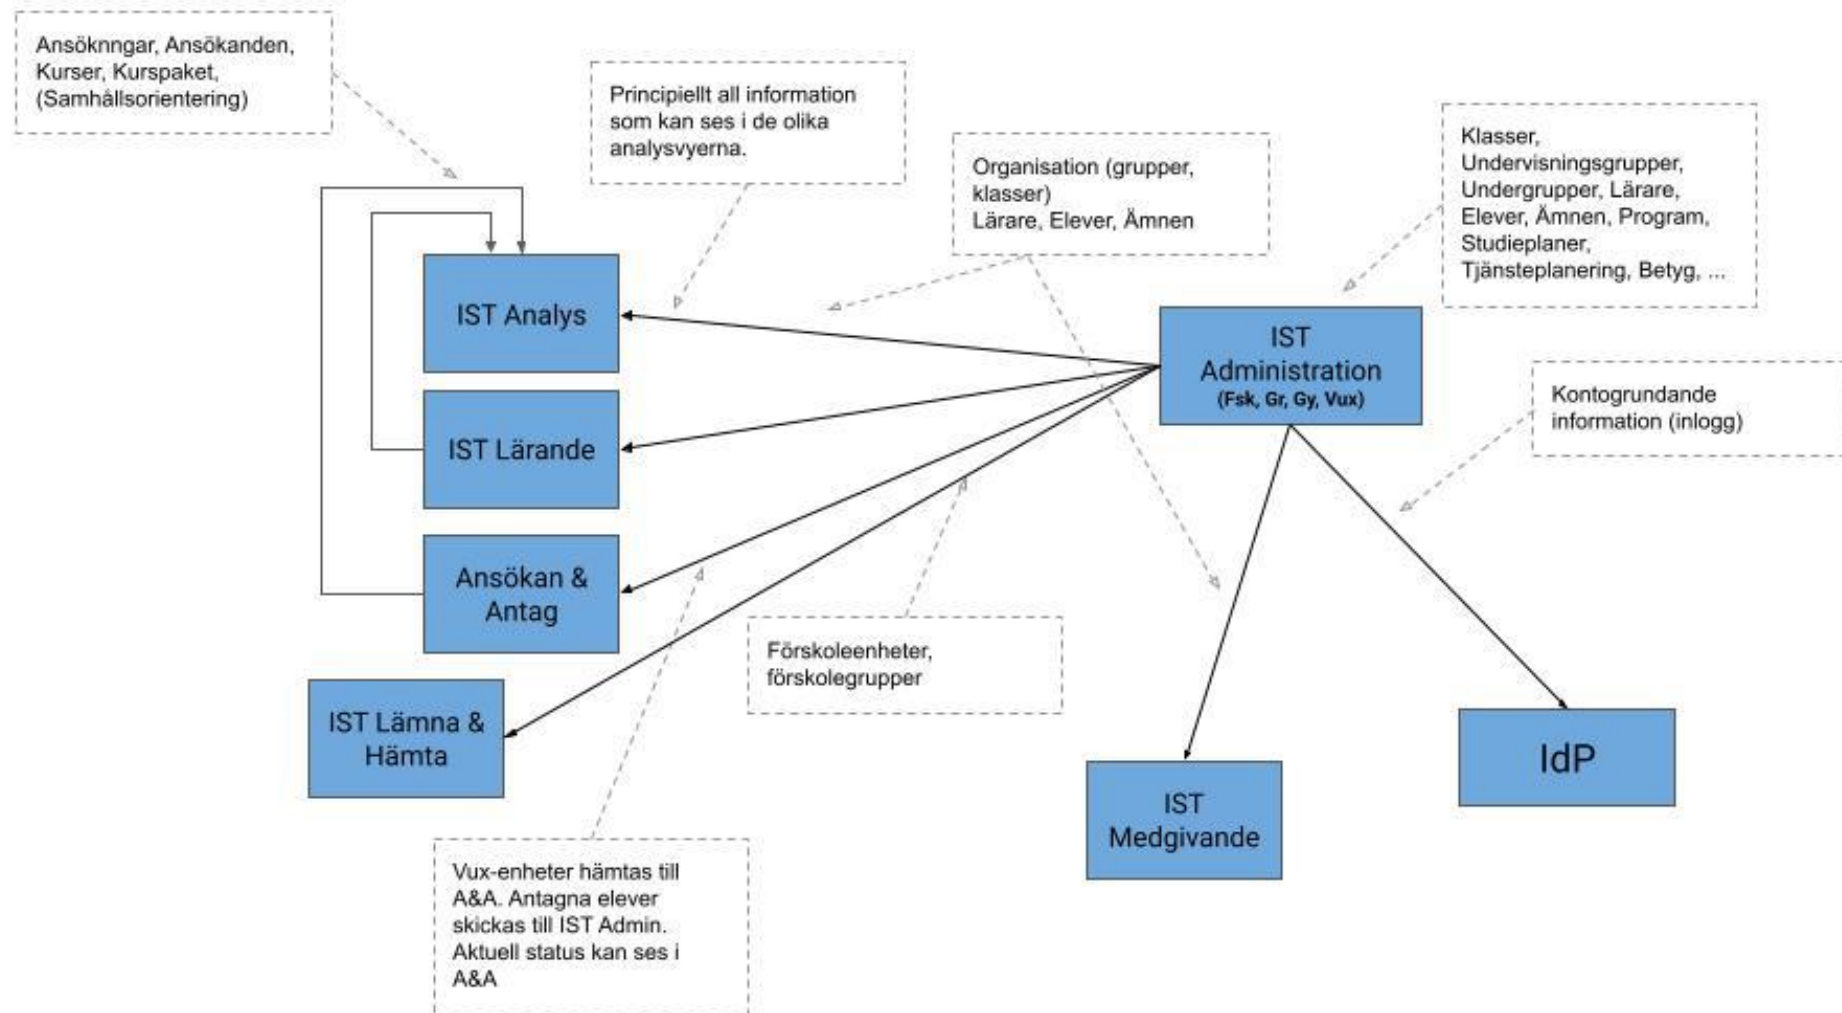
Ansöknngar, Ansökanden, Kurser, Kurspaket, (Samhällsorientering)

Principiellt all information som kan ses i de olika analysvyerna.

Organisation (grupper, klasser)
Lärare, Elever, Ämnen

Klasser, Undervisningsgrupper, Undergrupper, Lärare, Elever, Ämnen, Program, Studieplaner, Tjänsteplanering, Betyg, ...

IST Analys

IST Lärande

Ansökan & Antag

IST Lämna & Hämta

IST Administration
(Fsk, Gr, Gy, Vux)

Kontogrundande information (inlogg)

Förskoleenheter, förskolegrupper

IST Medgivande

IdP

Vux-enheter hämtas till A&A. Antagna elever skickas till IST Admin. Aktuell status kan ses i A&A